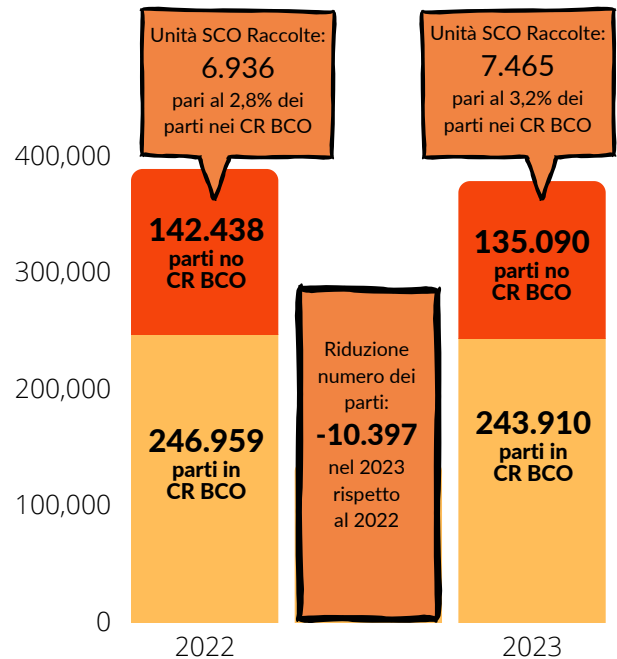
Unità SCO Raccolte:
6.936
pari al 2,8% dei parti nei CR BCO

Unità SCO Raccolte:
7.465
pari al 3,2% dei parti nei CR BCO

400,000
300,000
200,000
100,000
0

142.438
parti no CR BCO

246.959
parti in CR BCO

Riduzione numero dei parti:
-10.397
nel 2023 rispetto al 2022

135.090
parti no CR BCO

243.910
parti in CR BCO

2022
2023